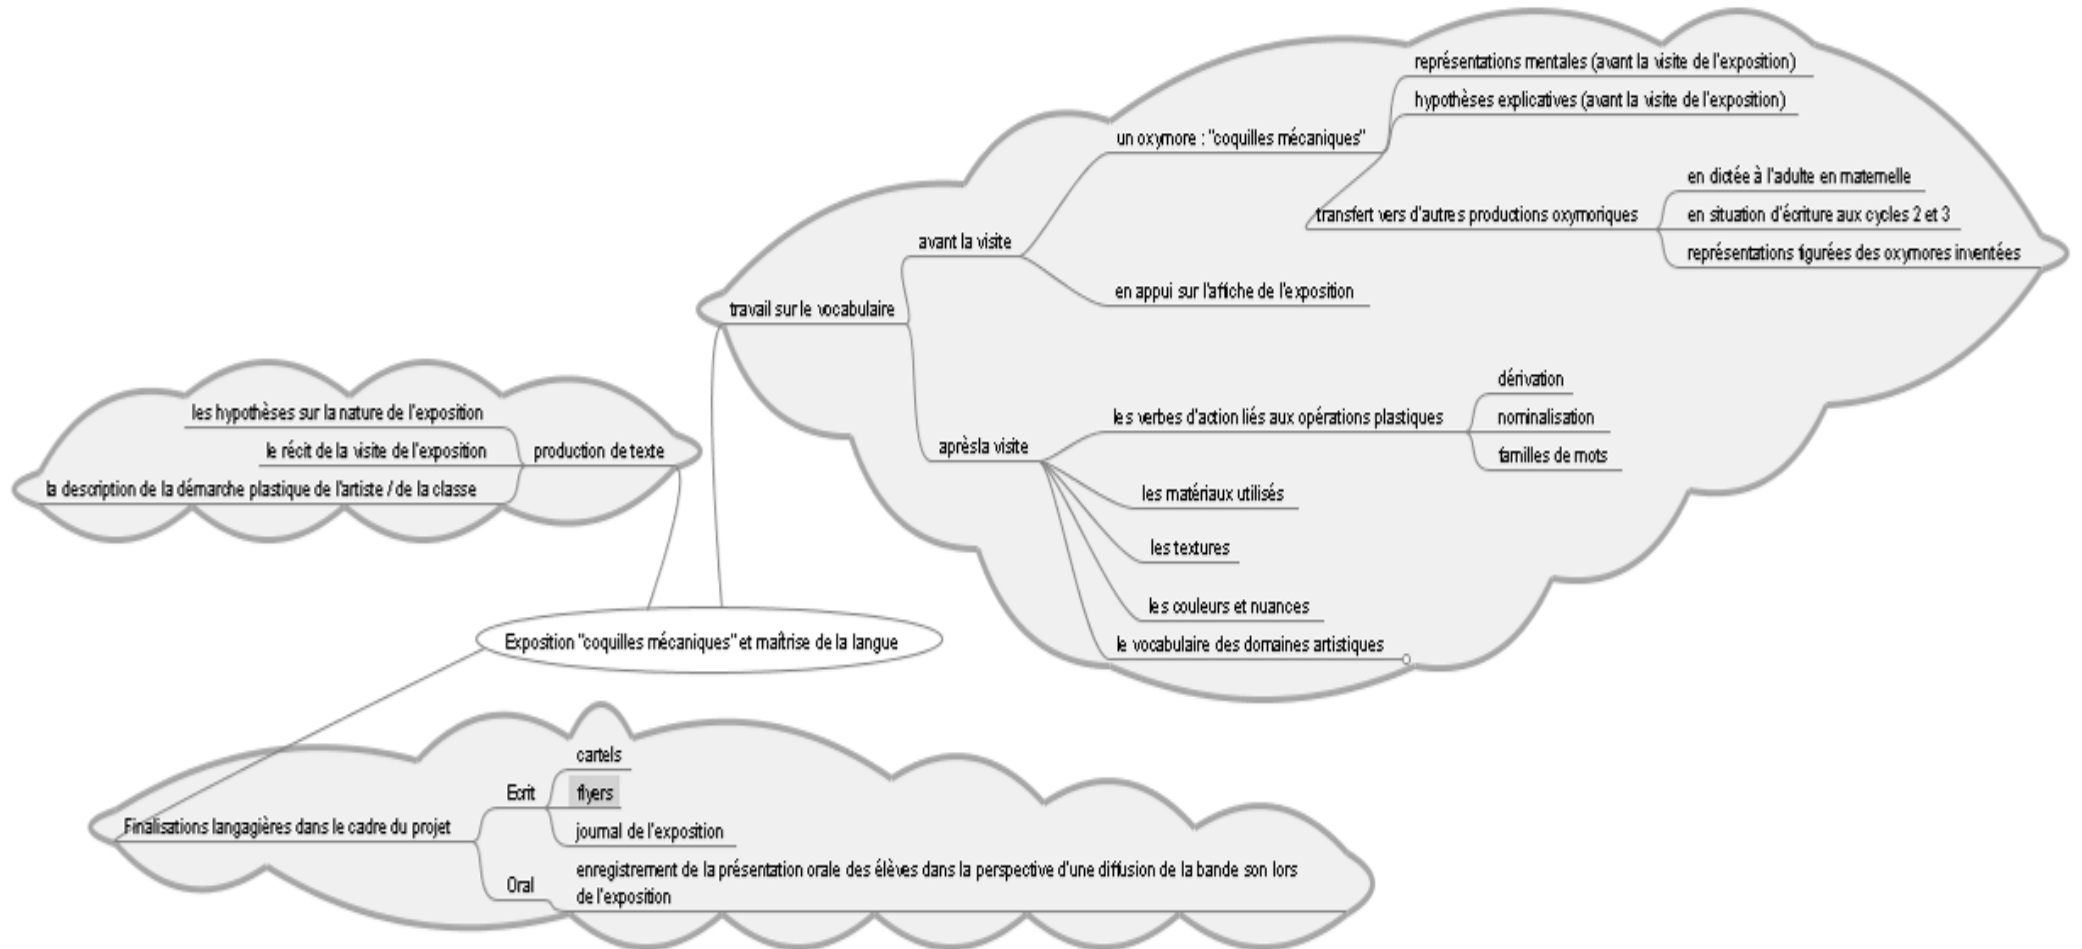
Exposition "coquilles mécaniques" et maîtrise de la langue

travail sur le vocabulaire

avant la visite

un oxymore : "coquilles mécaniques"

représentations mentales (avant la visite de l'exposition)

hypothèses explicatives (avant la visite de l'exposition)

transfert vers d'autres productions oxymoriques

en dictée à l'adulte en maternelle

en situation d'écriture aux cycles 2 et 3

représentations figurées des oxymores inventées

en appui sur l'affiche de l'exposition

aprèsla visite

les verbes d'action liés aux opérations plastiques

dérivation

nominalisation

familles de mots

les matériaux utilisés

les textures

les couleurs et nuances

le vocabulaire des domaines artistiques

production de texte

les hypothèses sur la nature de l'exposition

le récit de la visite de l'exposition

la description de la démarche plastique de l'artiste / de la classe

Finalisations langagières dans le cadre du projet

Ecrit

cartels

flyers

journal de l'exposition

Oral

enregistrement de la présentation orale des élèves dans la perspective d'une diffusion de la bande son lors de l'exposition